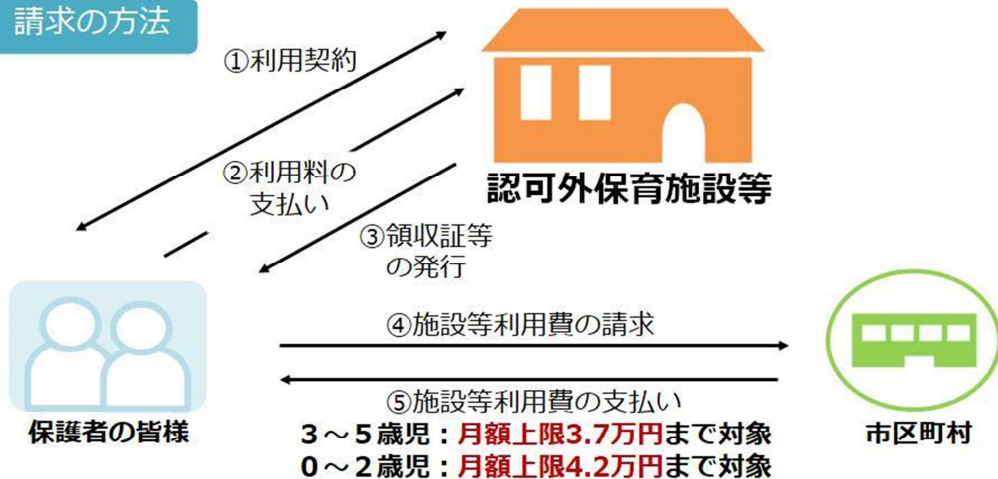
請求の方法

①利用契約

②利用料の支払い

③領収証等の発行

認可外保育施設等

④施設等利用費の請求

⑤施設等利用費の支払い

保護者の皆様

市区町村

３～５歳児：月額上限3.7万円まで対象
０～２歳児：月額上限4.2万円まで対象